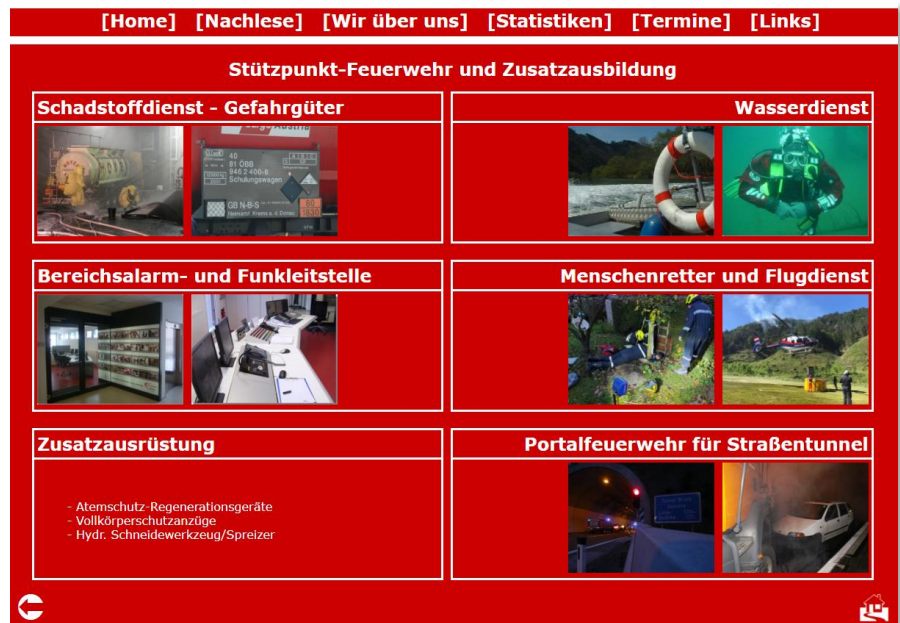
[Home] [Nachlese] [Wir über uns] [Statistiken] [Termine] [Links]

Stützpunkt-Feuerwehr und Zusatzausbildung

Schadstoffdienst - Gefahrgüter

40
81 ÖBB
946 2 400-8
Schulungswagen
GB N-B-S
80
1830

Wasserdienst

Bereichsalarm- und Funkleitstelle

Menschenretter und Flugdienst

Zusatzausrüstung

- Atemschutz-Regenerationsgeräte
- Vollkörperschutzanzüge
- Hydr. Schneidewerkzeug/Spreizer

Portalfeuerwehr für Straßentunnel